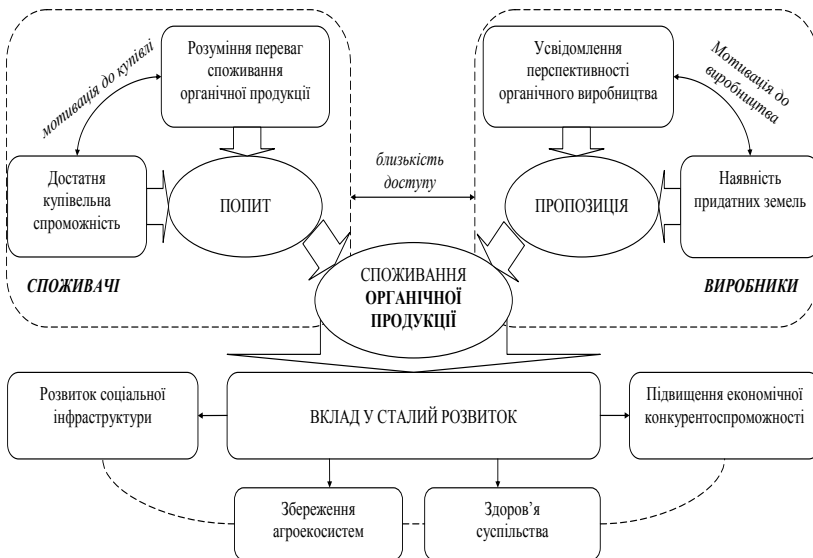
Розуміння переваг споживання органічної продукції

мотивація до купівлі

Достатня купівельна спроможність

ПОПИТ

СПОЖИВАЧІ

близькість доступу

Усвідомлення перспективності органічного виробництва

Мотивація до виробництва

Наявність придатних земель

ПРОПОЗИЦІЯ

ВИРОБНИКИ

СПОЖИВАННЯ ОРГАНІЧНОЇ ПРОДУКЦІЇ

Розвиток соціальної інфраструктури

ВКЛАД У СТАЛИЙ РОЗВИТОК

Підвищення економічної конкурентоспроможності

Збереження агроекосистем

Здоров'я суспільства